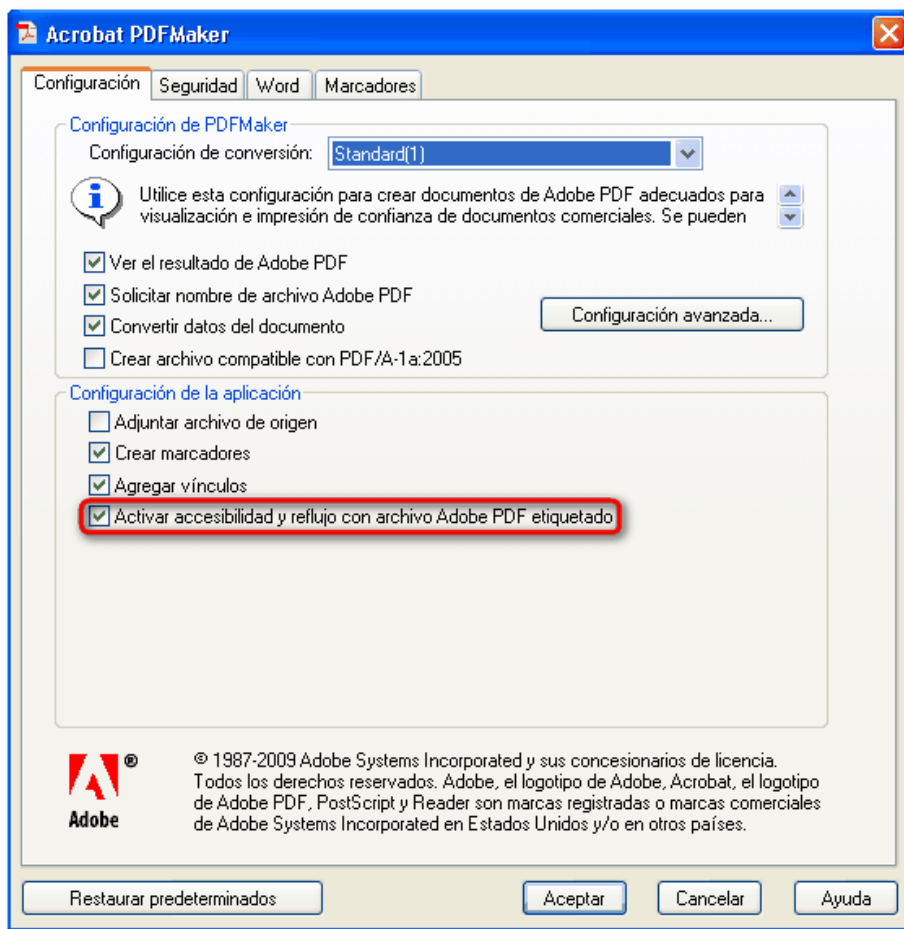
Acrobat PDFMaker

Configuración | Seguridad | Word | Marcadores

Configuración de PDFMaker

Configuración de conversión: Standard(1)

Utilice esta configuración para crear documentos de Adobe PDF adecuados para visualización e impresión de confianza de documentos comerciales. Se pueden

Ver el resultado de Adobe PDF

Solicitar nombre de archivo Adobe PDF

Convertir datos del documento

Crear archivo compatible con PDF/A-1a:2005

Configuración avanzada...

Configuración de la aplicación

Adjuntar archivo de origen

Crear marcadores

Agregar vínculos

Activar accesibilidad y reflujo con archivo Adobe PDF etiquetado

Adobe ®

© 1987-2009 Adobe Systems Incorporated y sus concesionarios de licencia. Todos los derechos reservados. Adobe, el logotipo de Adobe, Acrobat, el logotipo de Adobe PDF, PostScript y Reader son marcas registradas o marcas comerciales de Adobe Systems Incorporated en Estados Unidos y/o en otros países.

Restaurar predeterminados

Aceptar

Cancelar

Ayuda